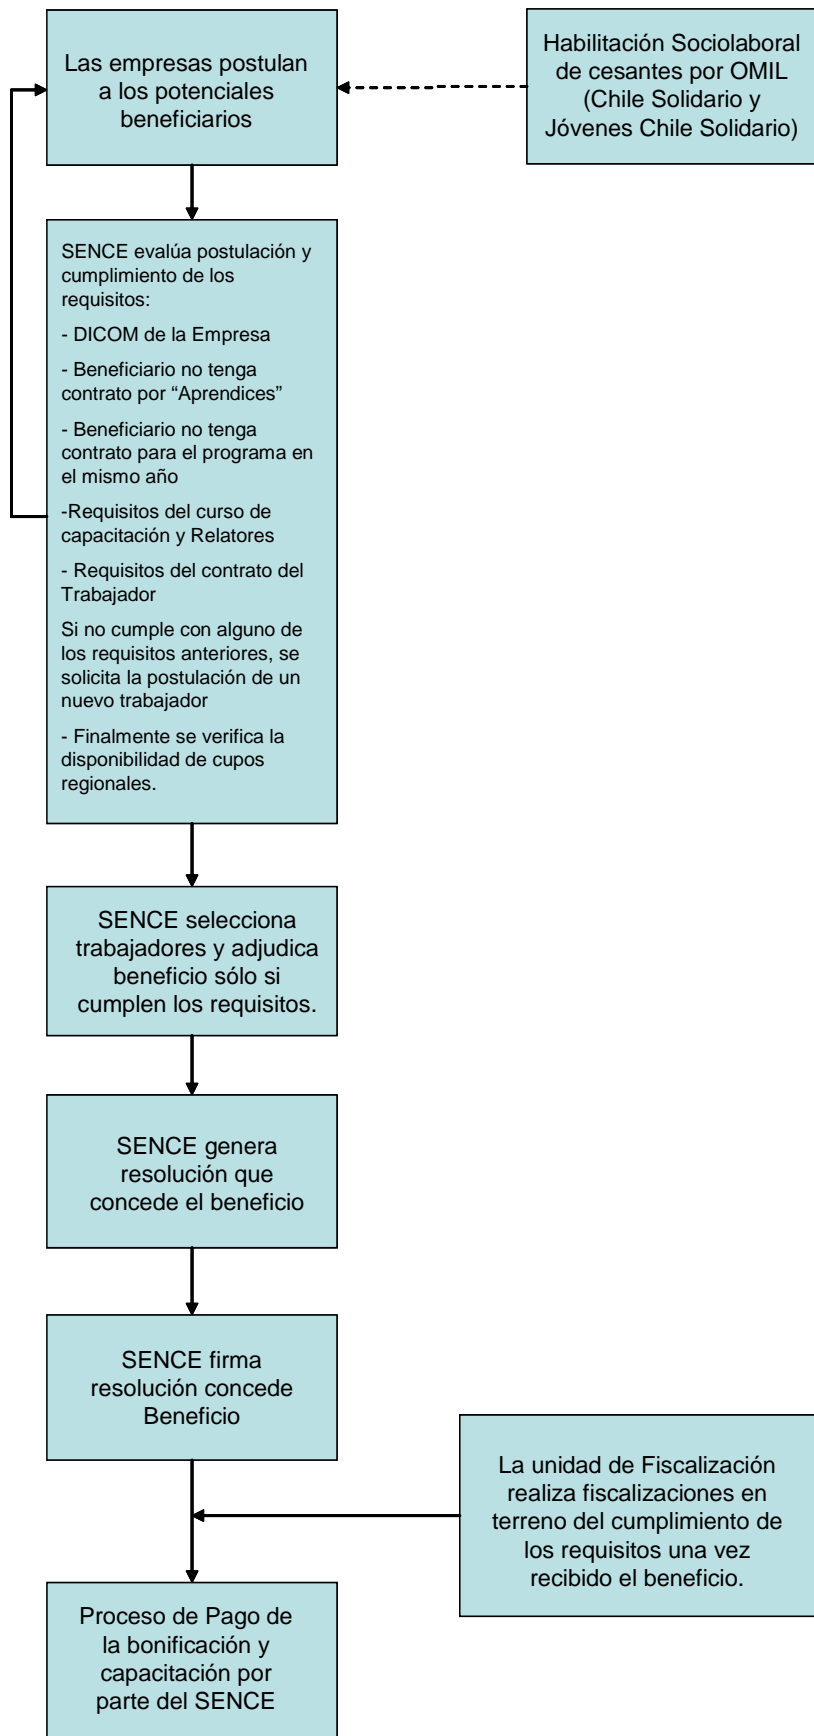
Las empresas postulan a los potenciales beneficiarios

Habilitación Sociolaboral de cesantes por OMIL (Chile Solidario y Jóvenes Chile Solidario)

SENCE evalúa postulación y cumplimiento de los requisitos:

- DICOM de la Empresa

- Beneficiario no tenga contrato por “Aprendices”

- Beneficiario no tenga contrato para el programa en el mismo año

-Requisitos del curso de capacitación y Relatores

- Requisitos del contrato del Trabajador

Si no cumple con alguno de los requisitos anteriores, se solicita la postulación de un nuevo trabajador

- Finalmente se verifica la disponibilidad de cupos regionales.

SENCE selecciona trabajadores y adjudica beneficio sólo si cumplen los requisitos.

SENCE genera resolución que concede el beneficio

SENCE firma resolución concede Beneficio

La unidad de Fiscalización realiza fiscalizaciones en terreno del cumplimiento de los requisitos una vez recibido el beneficio.

Proceso de Pago de la bonificación y capacitación por parte del SENCE